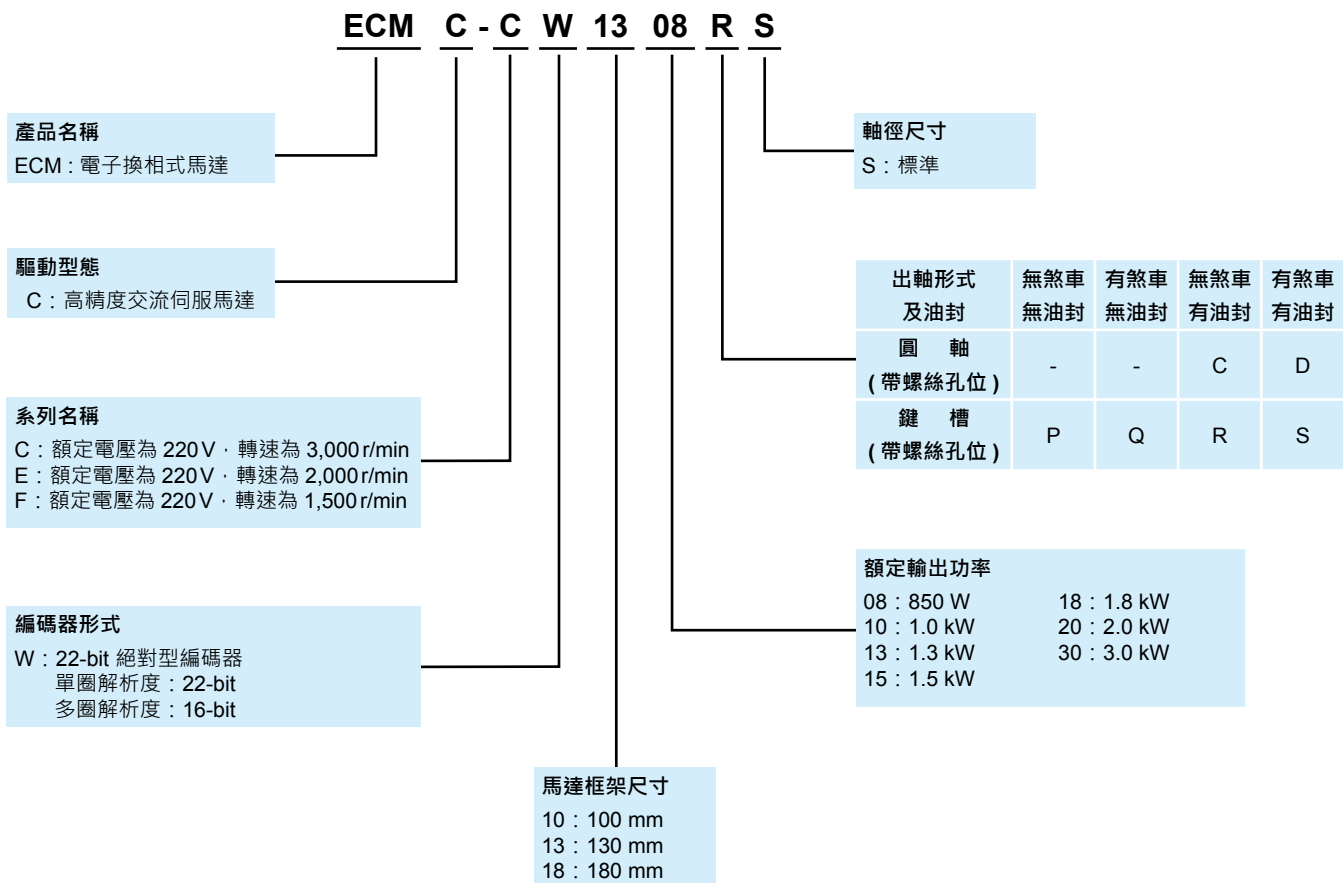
ECM C - C W 13 08 R S

產品名稱
ECM：電子換相式馬達

驅動型態
C：高精度交流伺服馬達

系列名稱
C：額定電壓為 220 V，轉速為 3,000 r/min
E：額定電壓為 220 V，轉速為 2,000 r/min
F：額定電壓為 220 V，轉速為 1,500 r/min

編碼器形式
W：22-bit 絕對型編碼器
單圈解析度：22-bit
多圈解析度：16-bit

馬達框架尺寸
10：100 mm
13：130 mm
18：180 mm

軸徑尺寸
S：標準

| 出軸形式 及油封 | 無煞車 無油封 | 有煞車 無油封 | 無煞車 有油封 | 有煞車 有油封 |
|---|---|---|---|---|
| 圓 軸 (帶螺絲孔位) | - | - | C | D |
| 鍵 槽 (帶螺絲孔位) | P | Q | R | S |

額定輸出功率
08：850 W
10：1.0 kW
13：1.3 kW
15：1.5 kW
18：1.8 kW
20：2.0 kW
30：3.0 kW